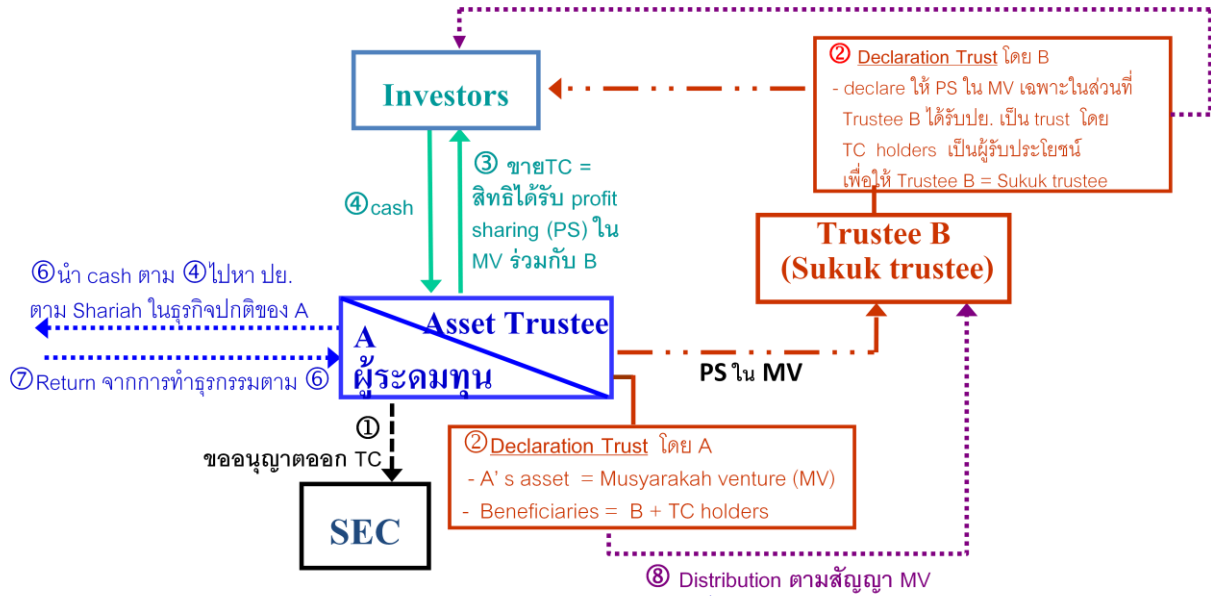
Investors

② Declaration Trust โดย B
- declare ให้ PS ใน MV เฉพาะในส่วนที่ Trustee B ได้รับปย. เป็น trust โดย TC holders เป็นผู้รับประโยชน์ เพื่อให้ Trustee B = Sukuk trustee

④cash

③ ขายTC = สิทธิได้รับ profit sharing (PS) ใน MV ร่วมกับ B

Trustee B
(Sukuk trustee)

⑥นำ cash ตาม ④ไปหา ปย. ตาม Shariah ในธุรกิจปกติของ A

⑦Return จากการทำธุรกรรมตาม ⑥

A
ผู้ระดมทุน

Asset Trustee

PS ใน MV

①
ขออนุญาตออก TC

SEC

② Declaration Trust โดย A
- A' s asset = Musyarakah venture (MV)
- Beneficiaries = B + TC holders

⑧ Distribution ตามสัญญา MV